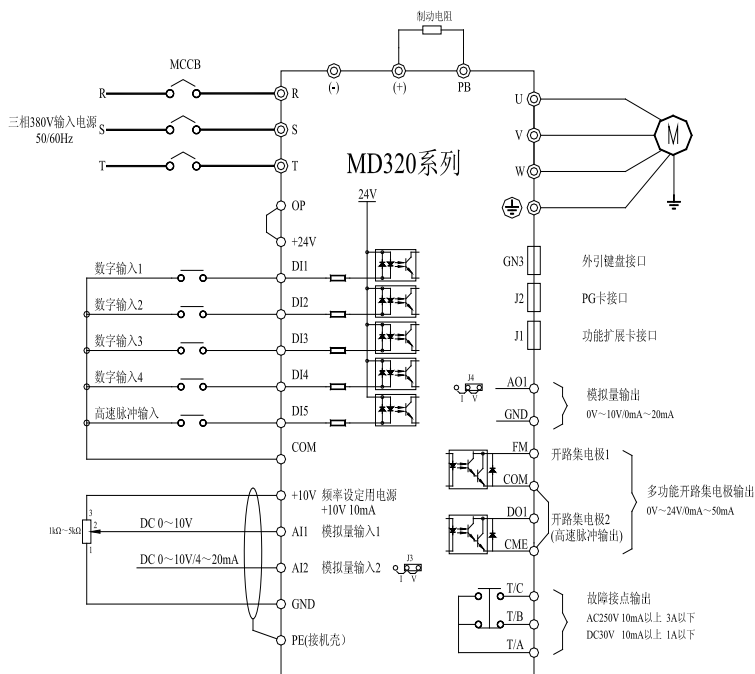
制动电阻

MCCB

(-)
(+)
PB

R
S
T

三相380V输入电源
50/60Hz

R
S
T

U
V
W

M

MD320系列

24V

OP
+24V

数字输入1
数字输入2
数字输入3
数字输入4
高速脉冲输入

DI1
DI2
DI3
DI4
DI5
COM

GN3
J2
J1

外引键盘接口
PG卡接口
功能扩展卡接口

J4
I V

AO1
GND

模拟量输出
0V～10V/0mA～20mA

FM
COM
DO1
CME

开路集电极1
开路集电极2
(高速脉冲输出)

多功能开路集电极输出
0V～24V/0mA～50mA

3
2
1
1kΩ～5kΩ

DC 0～10V
DC 0～10V/4～20mA

+10V 频率设定用电源
+10V 10mA
AI1 模拟量输入1
AI2 模拟量输入2

J3
I V

GND
PE(接机壳)

T/C
T/B
T/A

故障接点输出
AC250V 10mA以上 3A以下
DC30V 10mA以上 1A以下